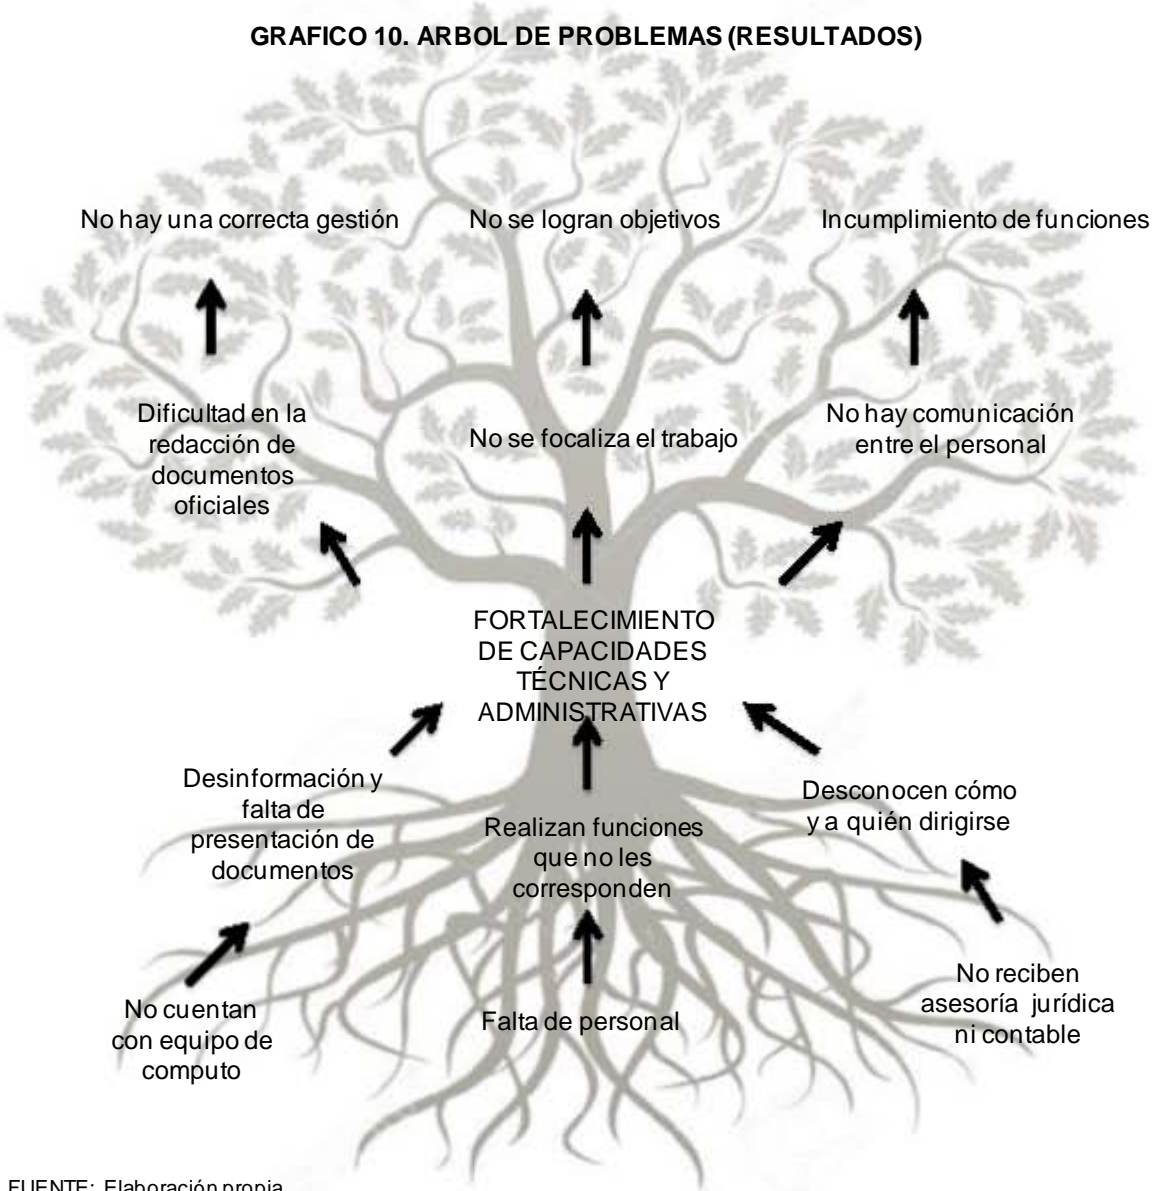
GRAFICO 10. ARBOL DE PROBLEMAS (RESULTADOS)

No hay una correcta gestión

No se logran objetivos

Incumplimiento de funciones

Dificultad en la redacción de documentos oficiales

No se focaliza el trabajo

No hay comunicación entre el personal

FORTALECIMIENTO DE CAPACIDADES TÉCNICAS Y ADMINISTRATIVAS

Desinformación y falta de presentación de documentos

Realizan funciones que no les corresponden

Desconocen cómo y a quién dirigirse

No cuentan con equipo de computo

Falta de personal

No reciben asesoría jurídica ni contable

FUENTE: Elaboración propia